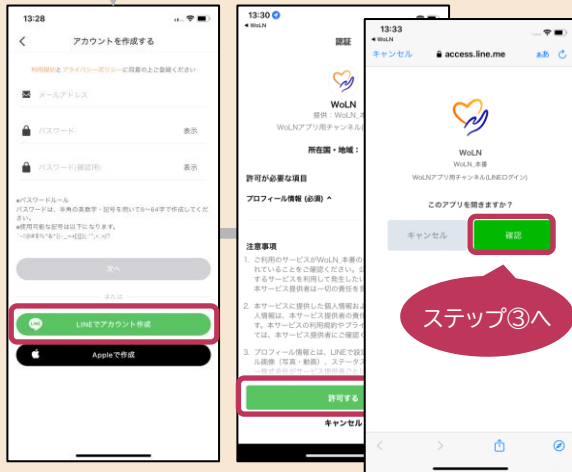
13:28

アカウントを作成する

利用規約とプライバシーポリシーに同意の上ご登録ください

メールアドレス

パスワード 表示

パスワード(確認用) 表示

■パスワードルール
パスワードは、半角の英数字・記号を用いて8～64字で作成してください。
■使用可能な記号は以下になります。
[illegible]

次へ

または

LINEでアカウント作成

Appleで作成

13:30
◀ WoLN

認証

WoLN
提供：WoLN_本
WoLNアプリ用チャンネル

所在国・地域：

許可が必要な項目

プロフィール情報 (必須) ^

注意事項

1. ご利用のサービスがWoLN_本番の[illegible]れていることをご確認ください。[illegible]するサービスを利用して発生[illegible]サービス提供者は一切の責任を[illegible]

2. 本サービスに提供した個人情報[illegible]人情報は、本サービス提供者の責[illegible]す。本サービスの利用規約やプラ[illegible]ご確認ください。

3. プロフィール情報とは、LINEで設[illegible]画像（写真・動画）、ステータス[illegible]

許可する

キャンセル

13:33
◀ WoLN

キャンセル access.line.me ぁあ

WoLN
WoLN_本番
WoLNアプリ用チャンネル(LINEログイン)

このアプリを開きますか？

キャンセル 確認

ステップ③へ